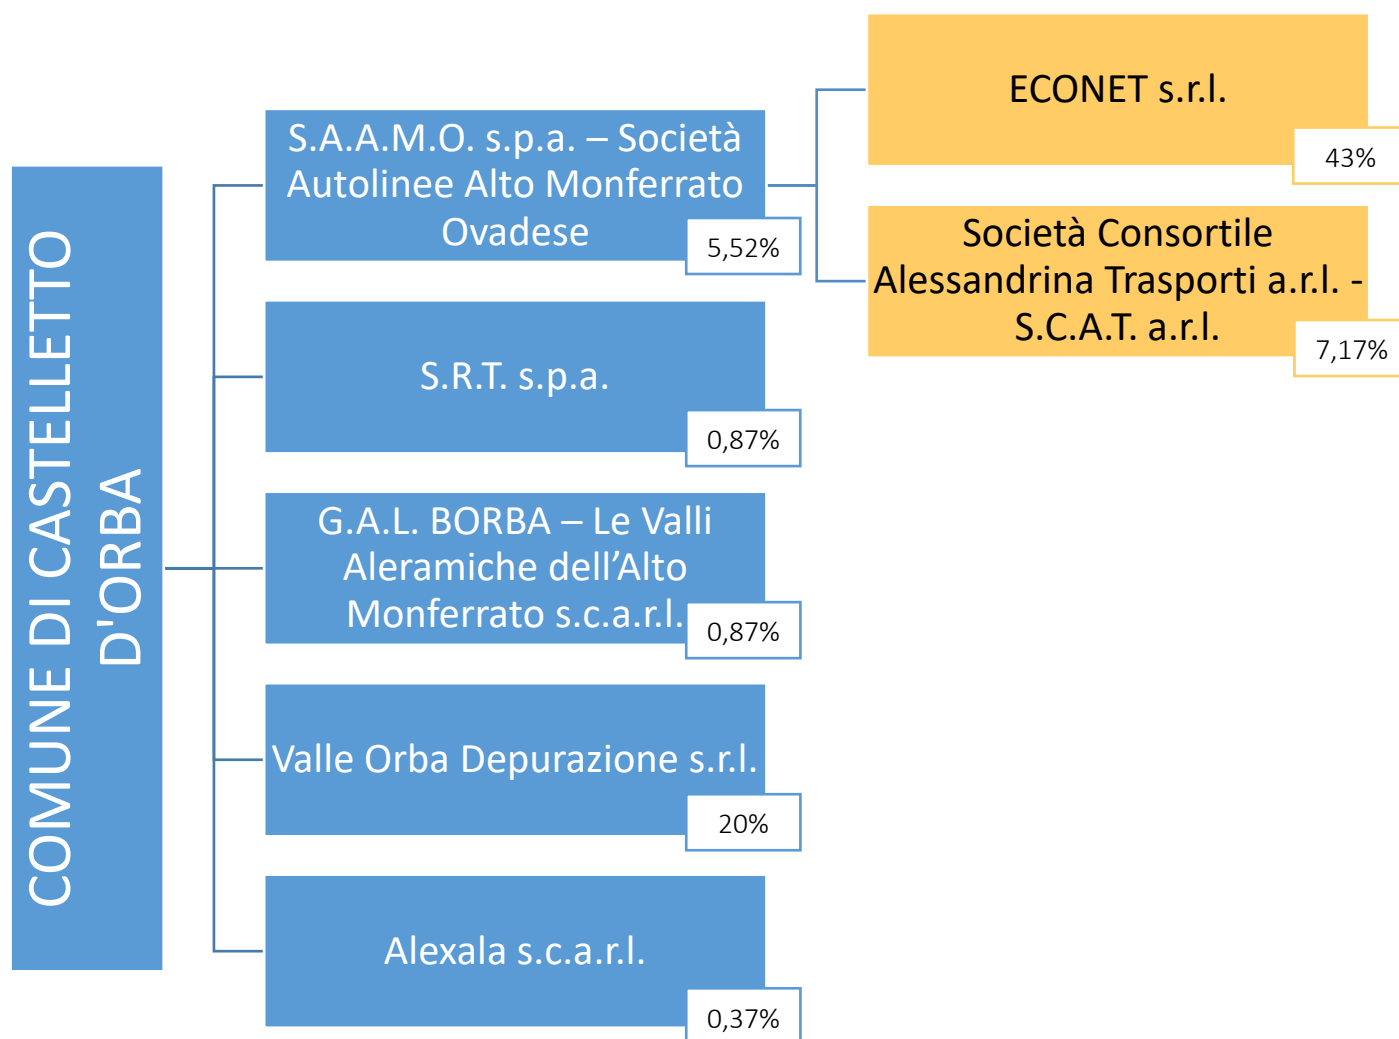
COMUNE DI CASTELLETTO D'ORBA

S.A.A.M.O. s.p.a. – Società Autolinee Alto Monferrato Ovadese

5,52%

ECONET s.r.l.

43%

Società Consortile Alessandrina Trasporti a.r.l. - S.C.A.T. a.r.l.

7,17%

S.R.T. s.p.a.

0,87%

G.A.L. BORBA – Le Valli Aleramiche dell'Alto Monferrato s.c.a.r.l.

0,87%

Valle Orba Depurazione s.r.l.

20%

Alexala s.c.a.r.l.

0,37%